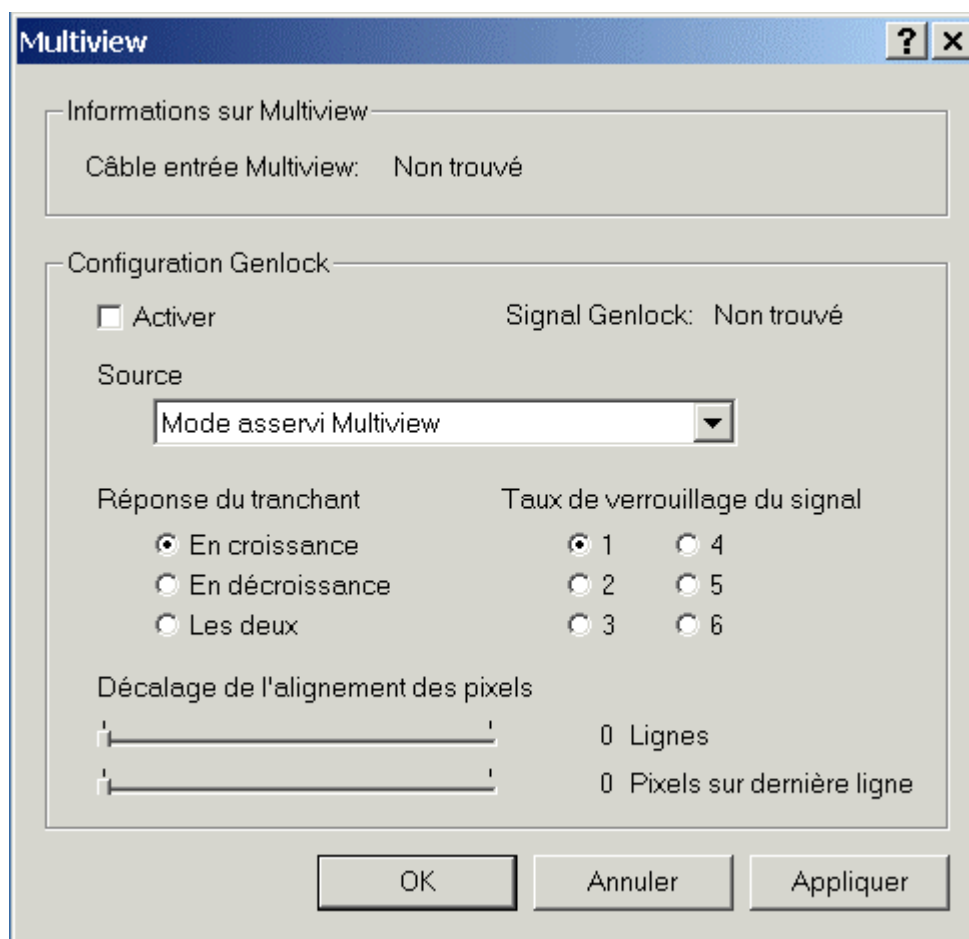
Multiview

?

Informations sur Multiview

Câble entrée Multiview: Non trouvé

Configuration Genlock

Activer

Signal Genlock: Non trouvé

Source

Mode asservi Multiview

Réponse du tranchant

En croissance

En décroissance

Les deux

Taux de verrouillage du signal

1

4

2

5

3

6

Décalage de l'alignement des pixels

0 Lignes

0 Pixels sur dernière ligne

OK

Annuler

Appliquer